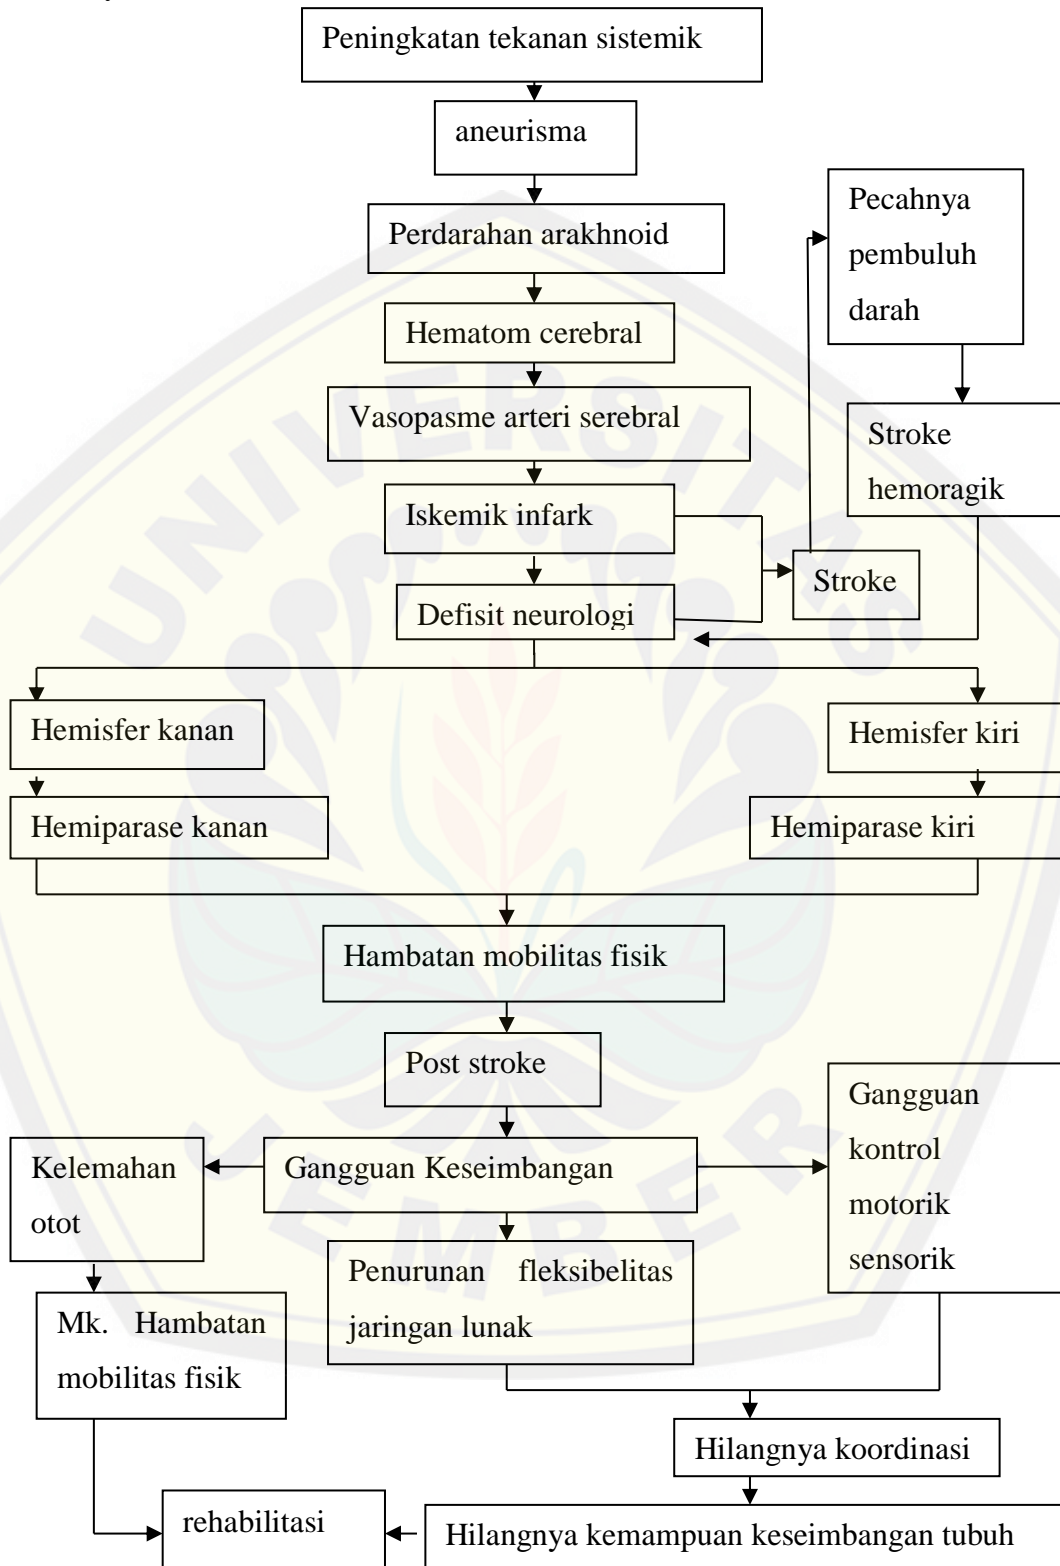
Peningkatan tekanan sistemik

aneurisma

Perdarahan arakhnoid

Pecahnya pembuluh darah

Hematom cerebral

Vasopasme arteri serebral

Stroke hemoragik

Iskemik infark

Stroke

Defisit neurologi

Hemisfer kanan

Hemisfer kiri

Hemiparase kanan

Hemiparase kiri

Hambatan mobilitas fisik

Post stroke

Gangguan kontrol motorik sensorik

Kelemahan otot

Gangguan Keseimbangan

Penurunan fleksibelitas jaringan lunak

Mk. Hambatan mobilitas fisik

Hilangnya koordinasi

rehabilitasi

Hilangnya kemampuan keseimbangan tubuh